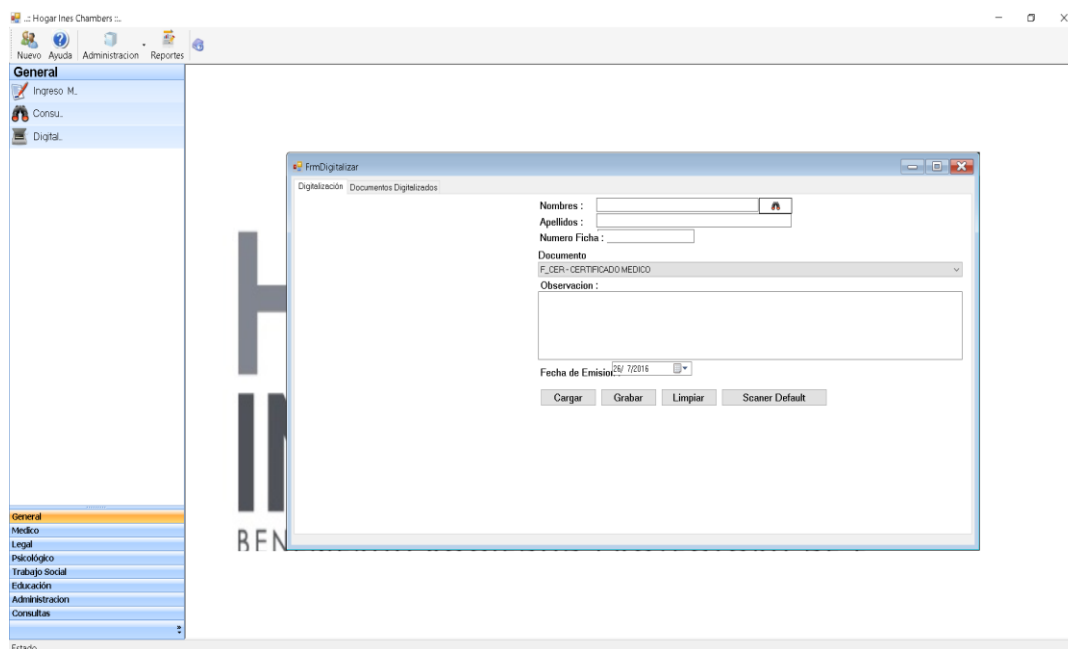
.:: Hogar Ines Chambers ::.

Nuevo Ayuda Administracion Reportes

General

Ingreso M..

Consu..

Digital..

FrmDigitalizar

Digitalización Documentos Digitalizados

Nombres :

Apellidos :

Numero Ficha :

Documento

F_CER - CERTIFICADO MEDICO

Observacion :

Fecha de Emision 26/ 7/2016

Cargar Grabar Limpiar Scaner Default

H

IN

BEN

General
Medico
Legal
Psicológico
Trabajo Social
Educación
Administracion
Consultas

Estado